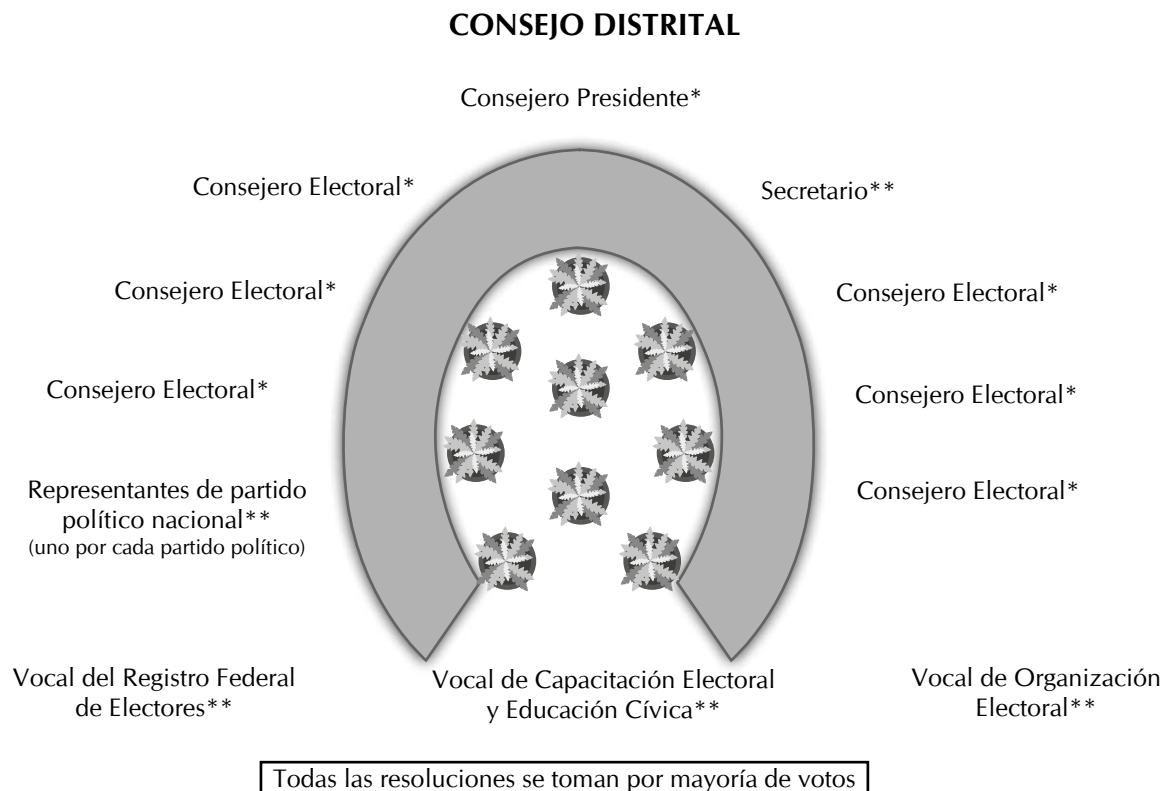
CONSEJO DISTRITAL

Consejero Presidente*

Consejero Electoral*

Secretario**

Consejero Electoral*

Consejero Electoral*

Consejero Electoral*

Consejero Electoral*

Representantes de partido político nacional**
(uno por cada partido político)

Consejero Electoral*

Vocal del Registro Federal de Electores**

Vocal de Capacitación Electoral y Educación Cívica**

Vocal de Organización Electoral**

Todas las resoluciones se toman por mayoría de votos